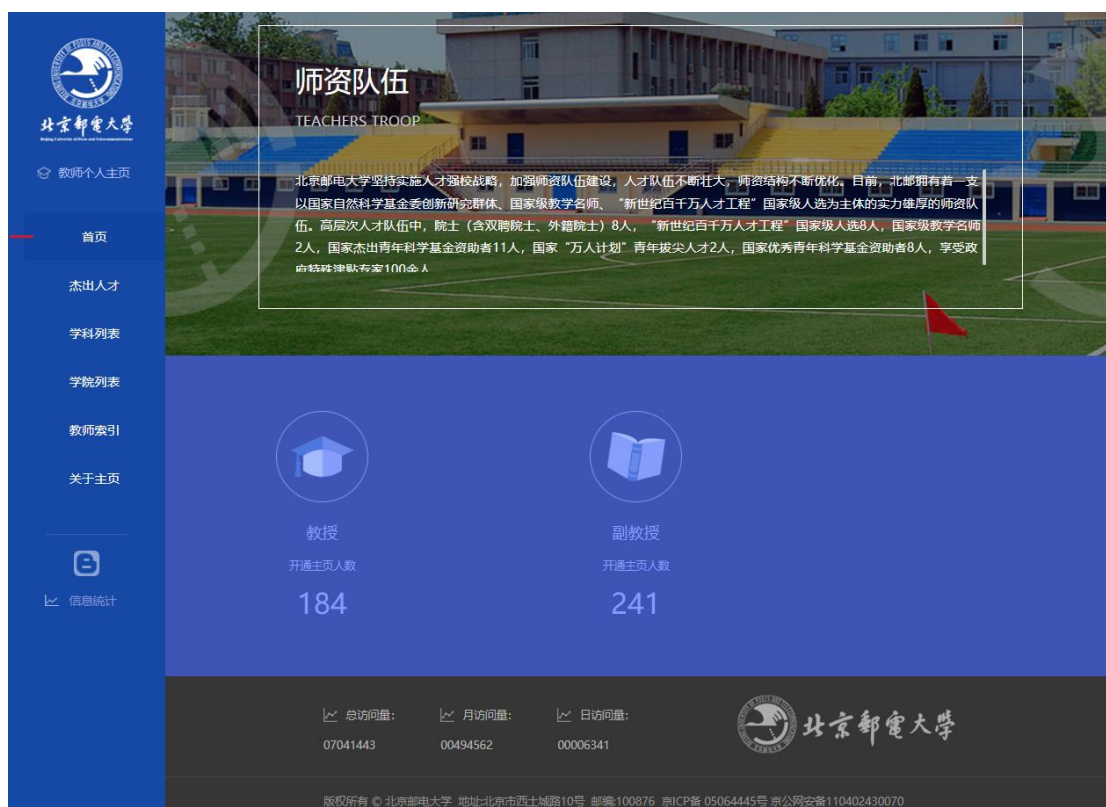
北京郵電大學
Beijing University of Posts and Telecommunications

教师个人主页

首页

杰出人才

学科列表

学院列表

教师索引

关于主页

信息统计

师资队伍

TEACHERS TROOP

北京邮电大学坚持实施人才强校战略，加强师资队伍建设，人才队伍不断壮大，师资结构不断优化。目前，北邮拥有着一支以国家自然科学基金委创新研究群体、国家级教学名师、“新世纪百千万人才工程”国家级人选为主体的实力雄厚的师资队伍。高层次人才队伍中，院士（含双聘院士、外籍院士）8人，“新世纪百千万人才工程”国家级人选8人，国家级教学名师2人，国家杰出青年科学基金资助者11人，国家“万人计划”青年拔尖人才2人，国家优秀青年科学基金资助者8人，享受政府特殊津贴专家100余人

教授

开通主页人数

184

副教授

开通主页人数

241

总访问量:

07041443

月访问量:

00494562

日访问量:

00006341

北京郵電大學

版权所有 © 北京邮电大学 地址:北京市西土城路10号 邮编:100876 京ICP备 05064445号 京公网安备110402430070